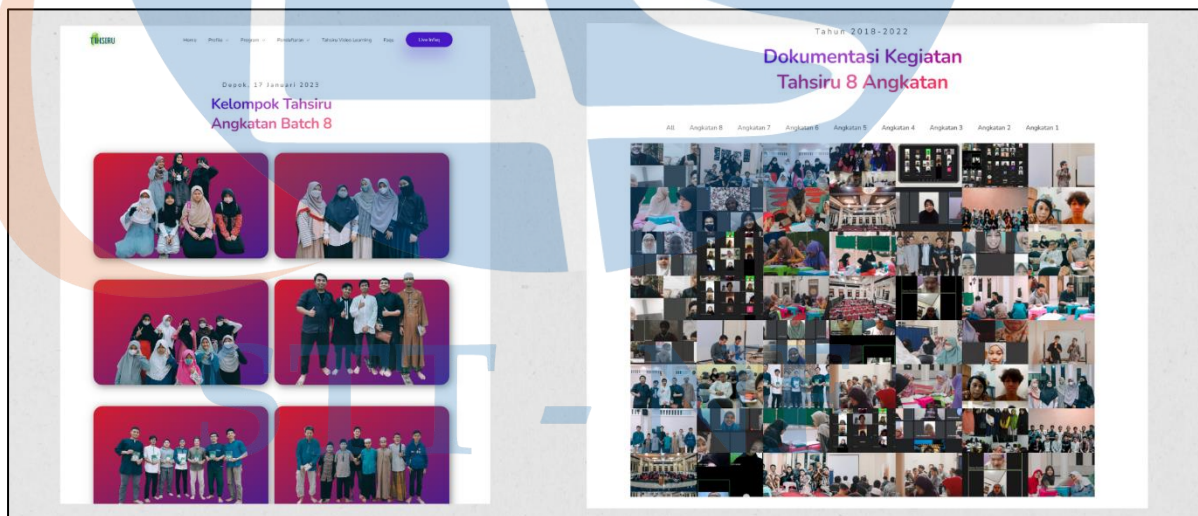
TAHSIRU

Home Profile Program Pendaftaran Tahsiru Video Learning Blog Live Infaq

Depok, 17 Januari 2023

Kelompok Tahsiru Angkatan Batch 8

Tahun 2018-2022

Dokumentasi Kegiatan Tahsiru 8 Angkatan

All Angkatan 8 Angkatan 7 Angkatan 6 Angkatan 5 Angkatan 4 Angkatan 3 Angkatan 2 Angkatan 1